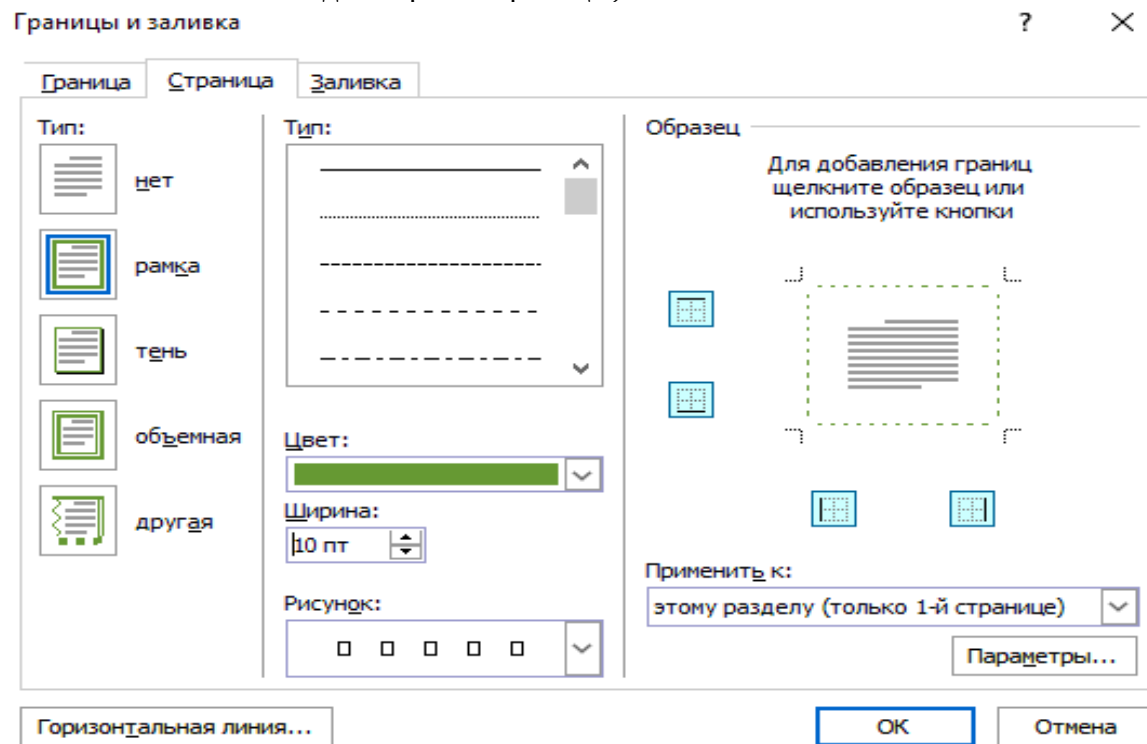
Границы и заливка

?

Граница Страница Заливка

Тип:

нет

рамка

тень

объемная

другая

Тип:

Цвет:

Ширина:

10 пт

Рисунок:

Образец

Для добавления границ щелкните образец или используйте кнопки

Применить к:

этому разделу (только 1-й странице)

Параметры...

Горизонтальная линия...

ОК

Отмена